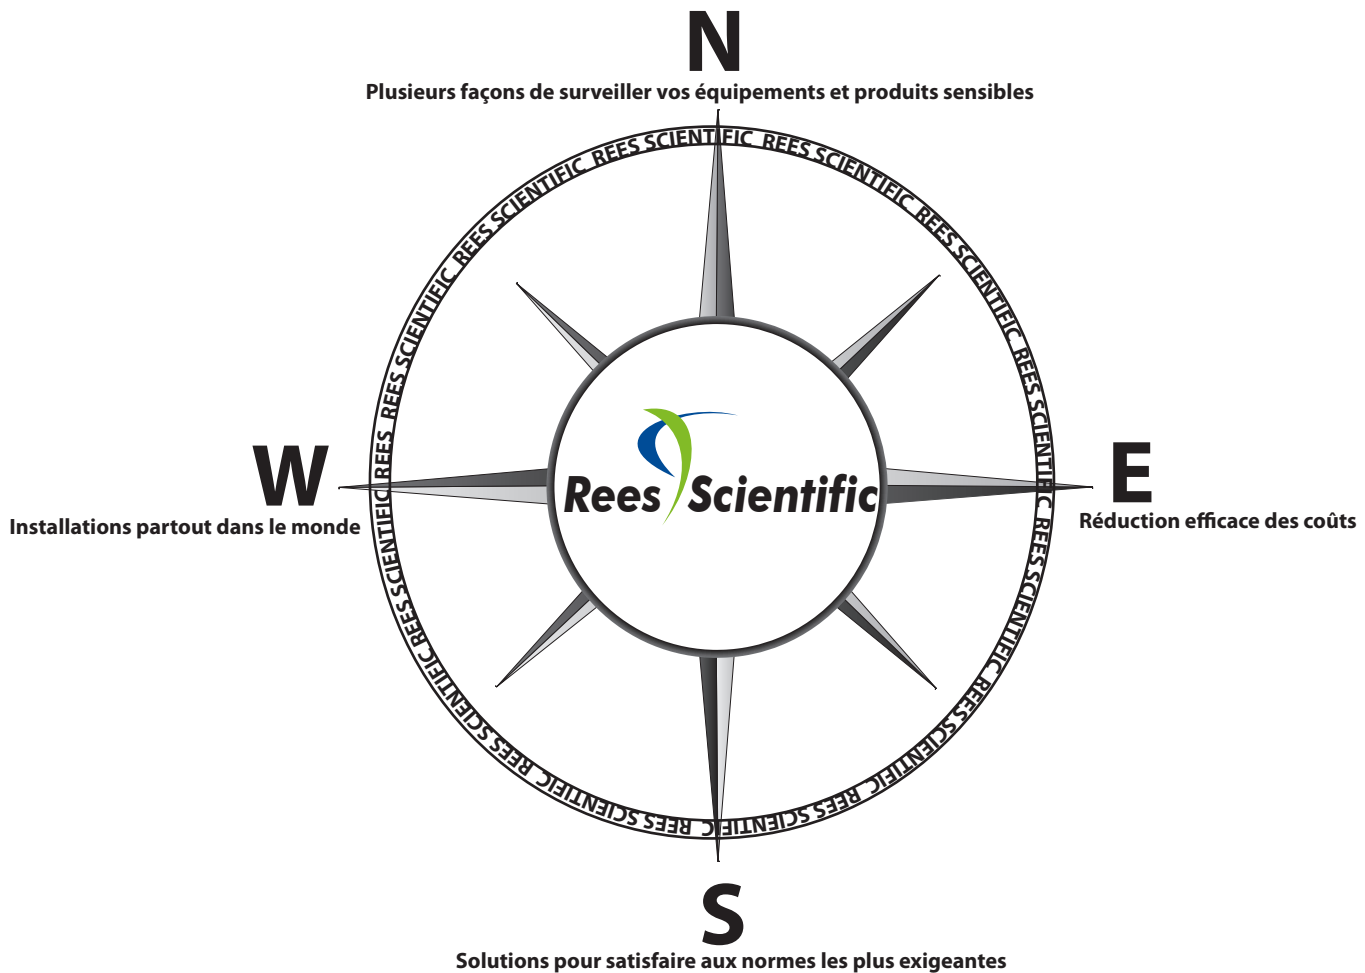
N

Plusieurs façons de surveiller vos équipements et produits sensibles

REES SCIENTIFIC REES SCIENTIFIC REES SCIENTIFIC REES SCIENTIFIC REES SCIENTIFIC REES SCIENTIFIC REES SCIENTIFIC REES SCIENTIFIC REES SCIENTIFIC

W

Installations partout dans le monde

Rees Scientific

E

Réduction efficace des coûts

S

Solutions pour satisfaire aux normes les plus exigeantes